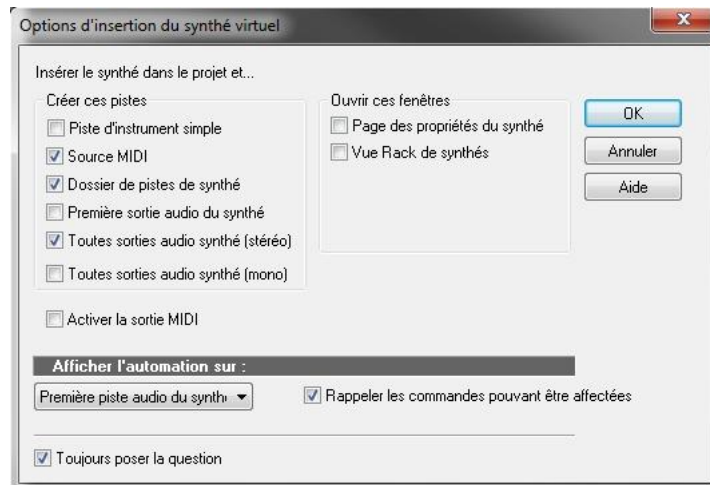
Options d'insertion du synthé virtuel

Insérer le synthé dans le projet et...

Créer ces pistes

Piste d'instrument simple

Source MIDI

Dossier de pistes de synthé

Première sortie audio du synthé

Toutes sorties audio synthé (stéréo)

Toutes sorties audio synthé (mono)

Ouvrir ces fenêtres

Page des propriétés du synthé

Vue Rack de synthés

OK

Annuler

Aide

Activer la sortie MIDI

Afficher l'automation sur :

Première piste audio du synth

Rappeler les commandes pouvant être affectées

Toujours poser la question